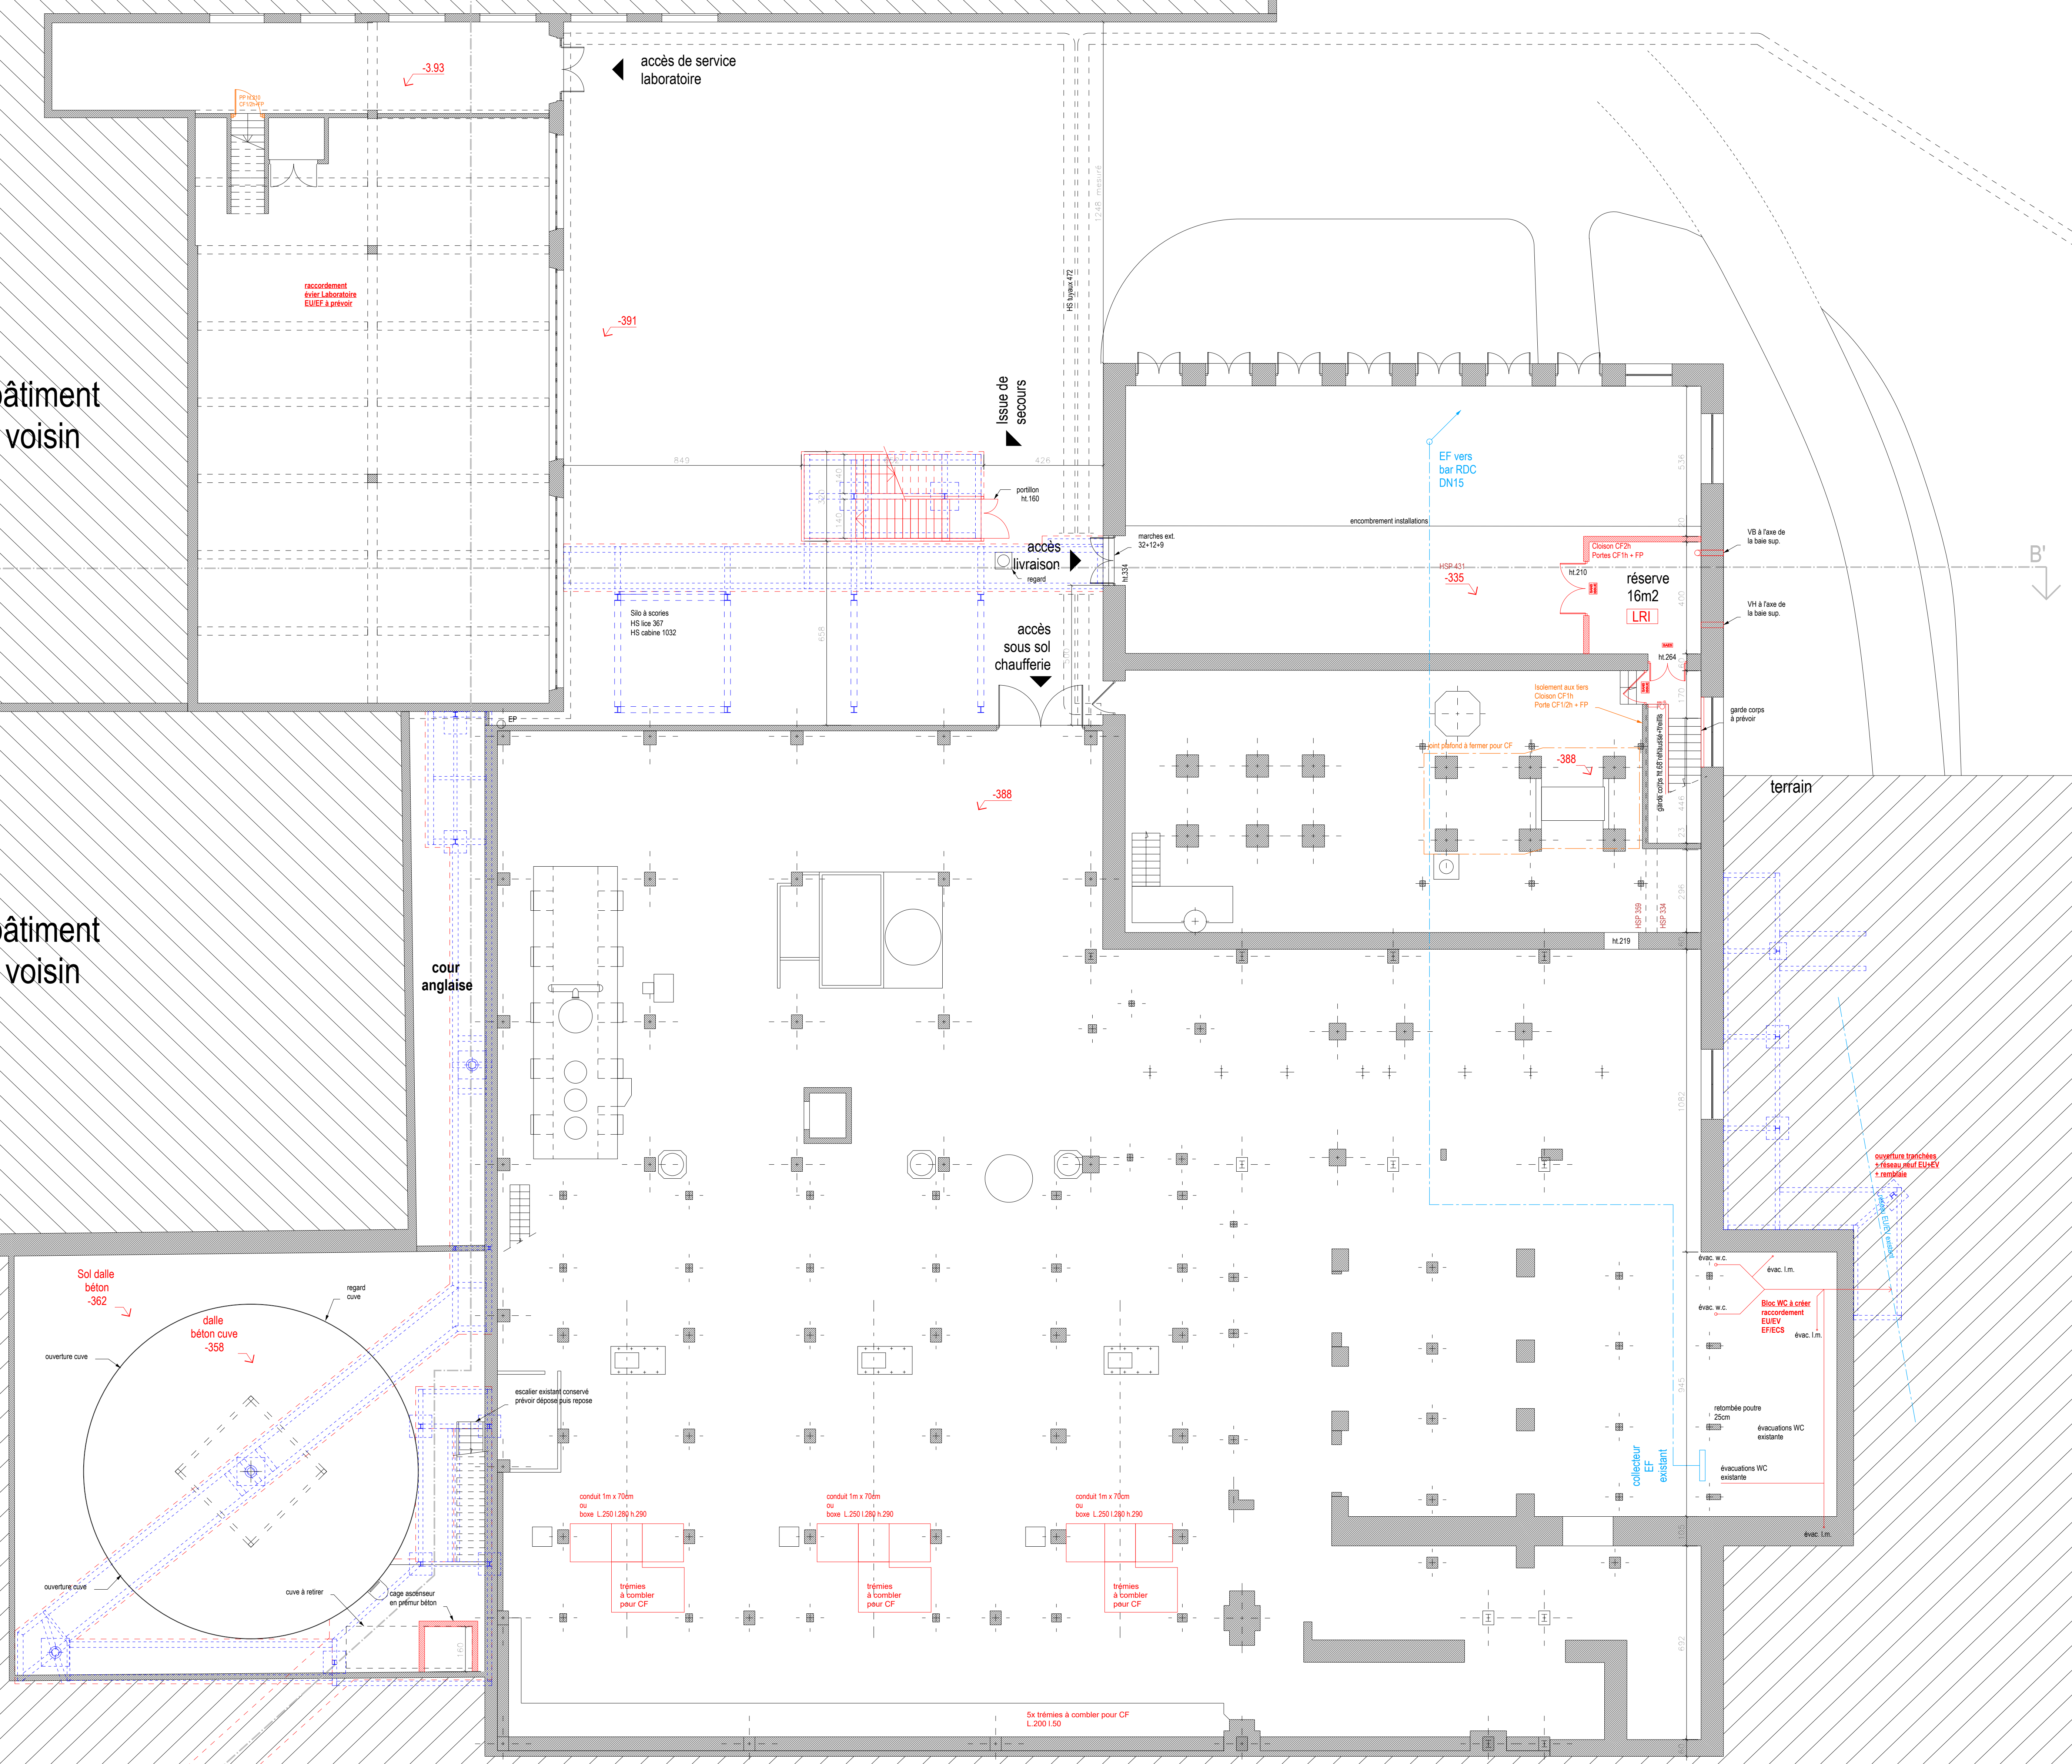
accès de service
laboratoire

-3.93

PP H.210
CF1/2h+FP

raccordement
évier Laboratoire
EU/EF à prévoir

-391

âtiment
voisin

Issue de
secours

849

426

1248 mesuré

HS tuyaux 472

portillon
ht.160

accès
livraison
regard

marches ext.
32+12+9

ht.334

encombrement installations

EF vers
bar RDC
DN15

HSP 431
-335

Cloison CF2h
Portes CF1h + FP

ht.210

réserve
16m2
LRI

VB à l'axe de
la baie sup.

VH à l'axe de
la baie sup.

B'

Silo à scories
HS lice 367
HS cabine 1032

658

accès
sous sol
chaufferie

EP

ht.264

Isolement aux tiers
Cloison CF1h
Porte CF1/2h + FP

joint plafond à fermer pour CF

-388

garde corps
à prévoir

garde corps ht.68 rehaussé+treillis

terrain

-388

âtiment
voisin

cour
anglaise

HSP 359
HSP 334

ht.219

ouverture tranchées
+ réseau neuf EU+EV
+ remblais

Sol dalle
béton
-362

regard
cuve

dalle
béton cuve
-358

ouverture cuve

escalier existant conservé
prévoir dépose puis repose

évac. w.c.
évac. l.m.
évac. w.c.

Bloc WC à créer
raccordement
EU/EV
EF/ECS

évac. l.m.

retombée poutre
25cm

évacuations WC
existante

évacuations WC
existante

collecteur
EF
existant

ouverture cuve

cuve à retirer

cage ascenseur
en prémur béton

conduit 1m x 70cm
ou
boxe L.250 l.280 h.290

trémies
à combler
pour CF

conduit 1m x 70cm
ou
boxe L.250 l.280 h.290

trémies
à combler
pour CF

conduit 1m x 70cm
ou
boxe L.250 l.280 h.290

trémies
à combler
pour CF

évac. l.m.

5x trémies à combler pour CF
L.200 l.50